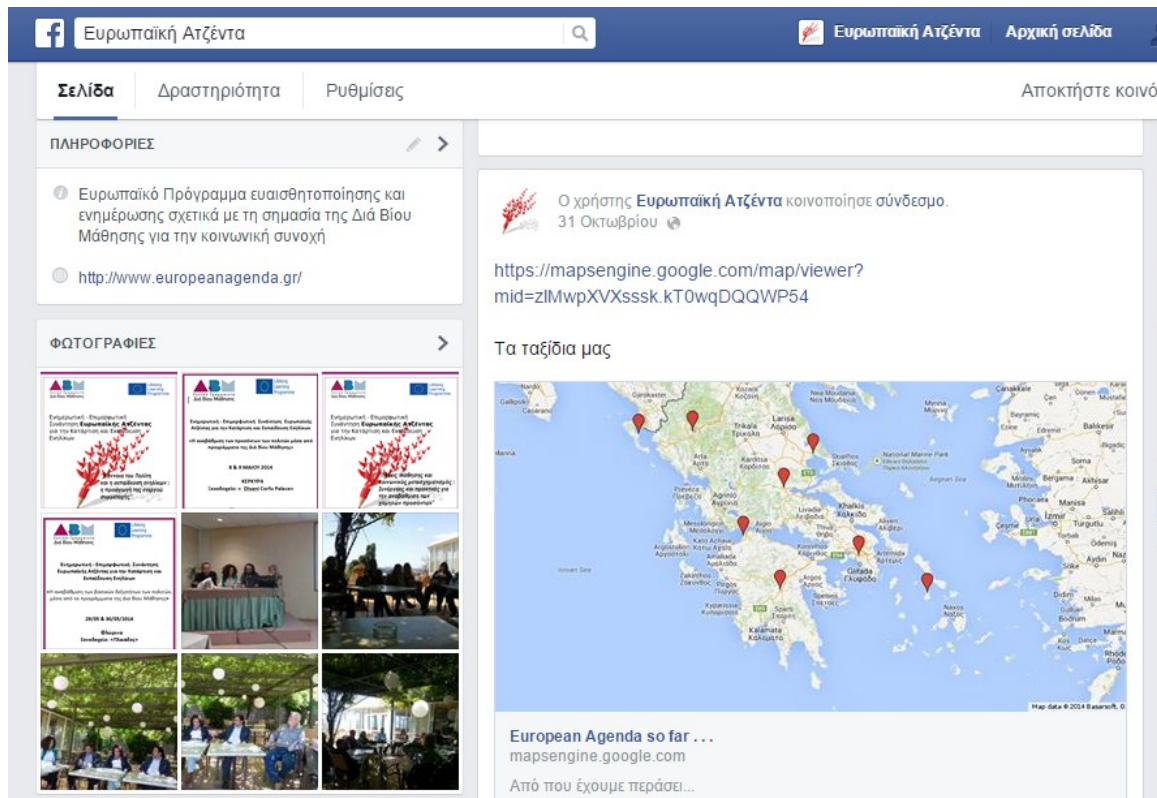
Ευρωπαϊκή Ατζέντα

Ευρωπαϊκή Ατζέντα Αρχική σελίδα

Σελίδα Δραστηριότητα Ρυθμίσεις

Αποκτήστε κοινό

ΠΛΗΡΟΦΟΡΙΕΣ

Ευρωπαϊκό Πρόγραμμα ευαισθητοποίησης και ενημέρωσης σχετικά με τη σημασία της Διά Βίου Μάθησης για την κοινωνική συνοχή

http://www.europeanagenda.gr/

ΦΩΤΟΓΡΑΦΙΕΣ

Ο χρήστης Ευρωπαϊκή Ατζέντα κοινοποίησε σύνδεσμο.
31 Οκτωβρίου

https://mapsengine.google.com/map/viewer?mid=zIMwpXVXsssk.kT0wqDQQWP54

Τα ταξίδια μας

Larisa
Trikala
Volos
Lamia
Chalkida
Patra
Athens
Tripoli
Kalamata
Izmir
Manisa
Balikesir
Aydin
Naxos

Map data ©2014 Basarsoft

European Agenda so far . . .
mapsengine.google.com

Από που έχουμε περάσει...